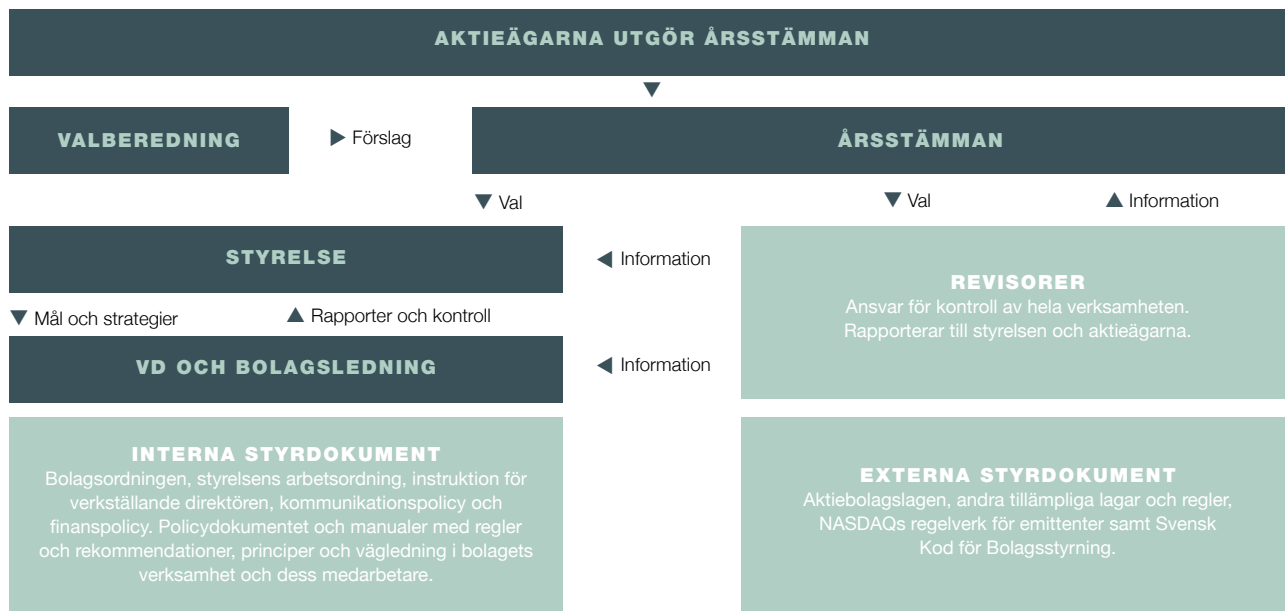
AKTIEÄGARNA UTGÖR ÅRSSTÄMMAN

▼

VALBEREDNING

▶ Förslag

ÅRSSTÄMMAN

▼ Val

▼ Val

▲ Information

STYRELSE

◀ Information

REVISORER
Ansvar för kontroll av hela verksamheten. Rapporterar till styrelsen och aktieägarna.

▼ Mål och strategier

▲ Rapporter och kontroll

VD OCH BOLAGSLEDNING

◀ Information

INTERNA STYRDOKUMENT
Bolagsordningen, styrelsens arbetsordning, instruktion för verkställande direktören, kommunikationspolicy och finanspolicy. Policydokumentet och manualer med regler och rekommendationer, principer och vägledning i bolagets verksamhet och dess medarbetare.

EXTERNA STYRDOKUMENT
Aktiebolagslagen, andra tillämpliga lagar och regler, NASDAQs regelverk för emittenter samt Svensk Kod för Bolagsstyrning.